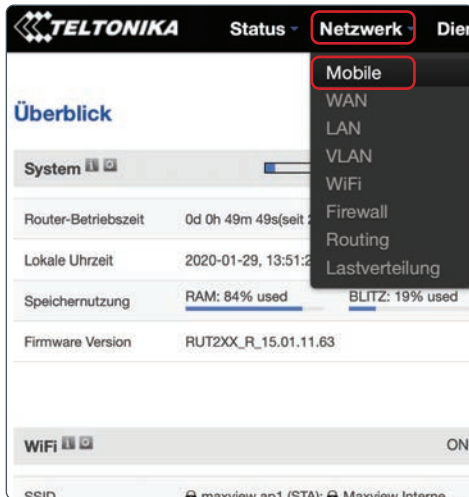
TELTONIKA Status Netzwerk Dien

Mobile
WAN
LAN
VLAN
WiFi
Firewall
Routing
Lastverteilung

Überblick

System

Router-Betriebszeit 0d 0h 49m 49s(seit 2

Lokale Uhrzeit 2020-01-29, 13:51:2

Speichernutzung RAM: 84% used BLITZ: 19% used

Firmware Version RUT2XX_R_15.01.11.63

WiFi ON

SSID maxview ap1 (STA); Maxview Interne